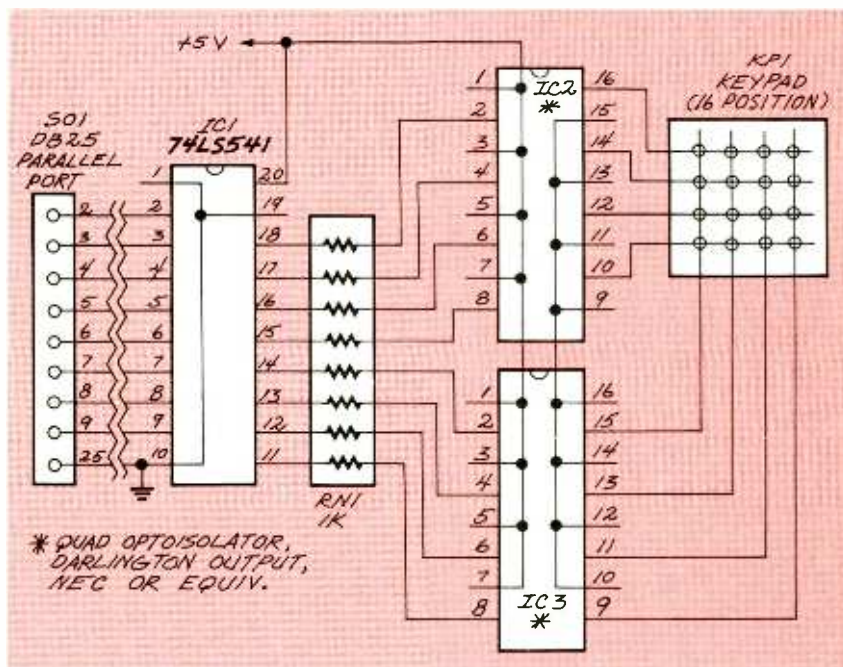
+5V

SO1
DB25
PARALLEL
PORT

2
3
4
5
6
7
8
9
25

IC1
74LS541

1 2 3 4 5 6 7 8 9 10
20 19 18 17 16 15 14 13 12 11

RN1
1K

IC2
*

1 2 3 4 5 6 7 8
16 15 14 13 12 11 10 9

KP1
KEYPAD
(16 POSITION)

1 2 3 4 5 6 7 8
16 15 14 13 12 11 10 9

IC3
*

* QUAD OPTOISOLATOR,
DARLINGTON OUTPUT,
NEC OR EQUIV.